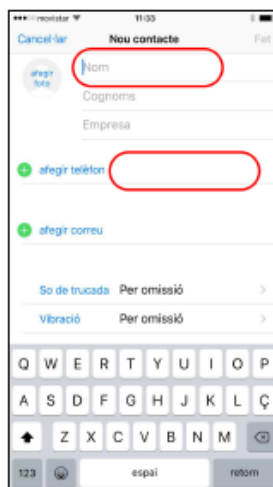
movistar 11:33

Cancel·lar Nou contacte Fet

afegir foto

Nom

Cognoms

Empresa

afegir telèfon

afegir correu

So de trucada Per omissió

Vibració Per omissió

Q W E R T Y U I O P

A S D F G H J K L Ç

Z X C V B N M

123 espai retorn